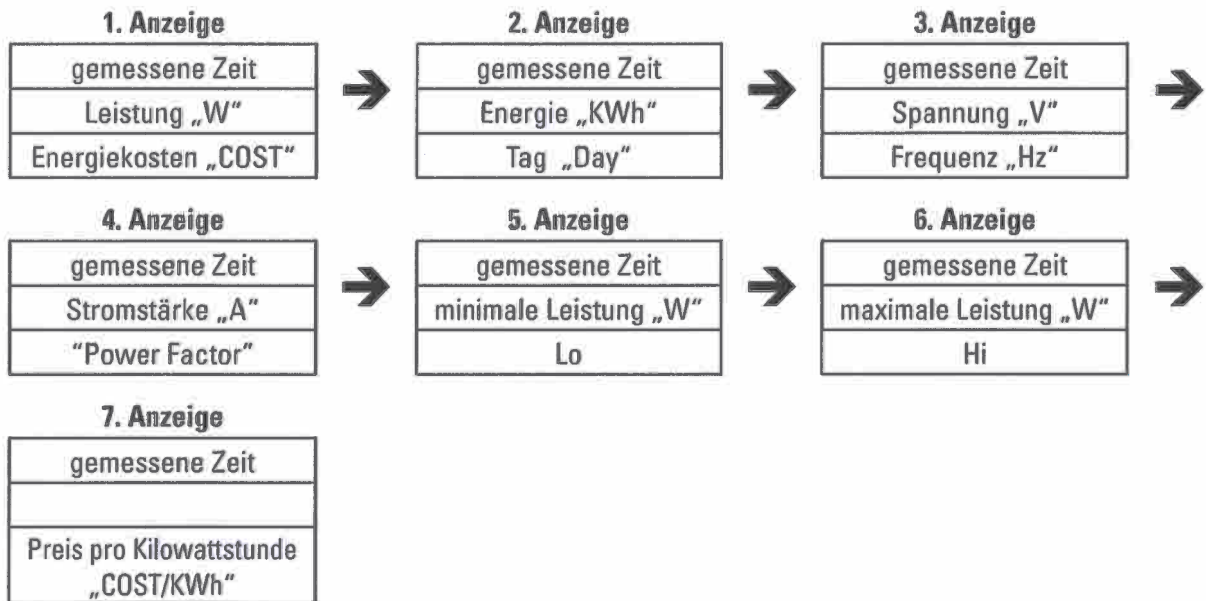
1. Anzeige

| gemessene Zeit |
|---|
| Leistung „W“ |
| Energiekosten „COST“ |

2. Anzeige

| gemessene Zeit |
|---|
| Energie „KWh“ |
| Tag „Day“ |

3. Anzeige

| gemessene Zeit |
|---|
| Spannung „V“ |
| Frequenz „Hz“ |

4. Anzeige

| gemessene Zeit |
|---|
| Stromstärke „A“ |
| "Power Factor" |

5. Anzeige

| gemessene Zeit |
|---|
| minimale Leistung „W“ |
| Lo |

6. Anzeige

| gemessene Zeit |
|---|
| maximale Leistung „W“ |
| Hi |

7. Anzeige

| gemessene Zeit |
|---|
| |
| Preis pro Kilowattstunde „COST/KWh“ |